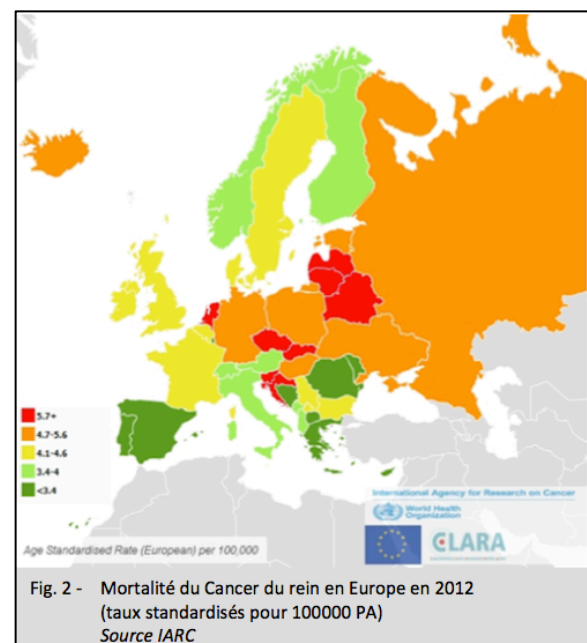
5.7+
4.7-5.6
4.1-4.6
3.4-4
<3.4

International Agency for Research on Cancer
World Health Organization
CLARA

Age Standardised Rate (European) per 100,000

Fig. 2 - Mortalité du Cancer du rein en Europe en 2012 (taux standardisés pour 100000 PA)
Source IARC